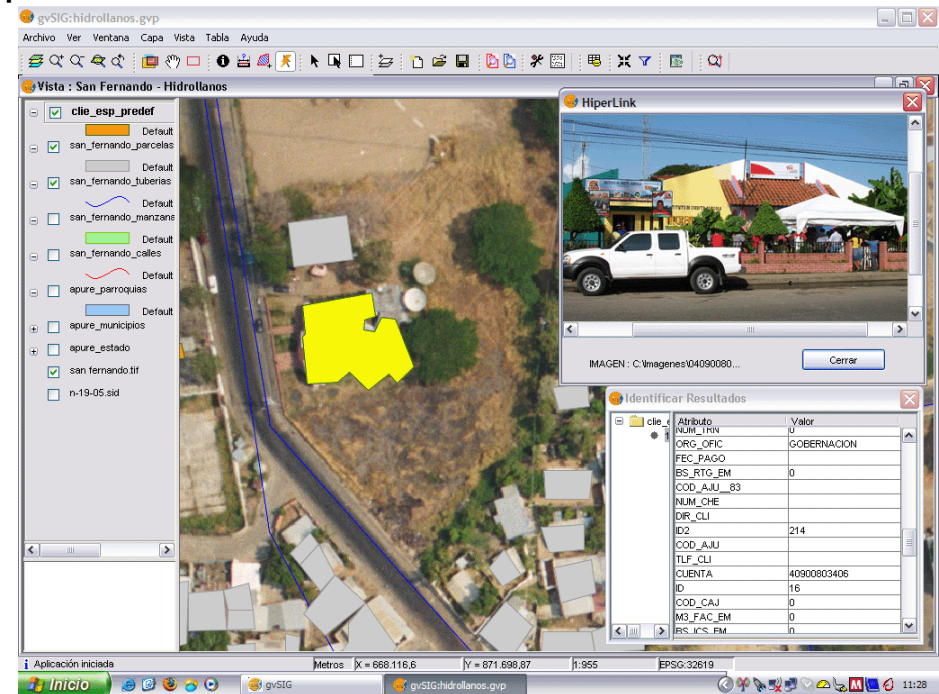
gvSIG:hidrollanos.gvp

Archivo Ver Ventana Capa Vista Tabla Ayuda

Vista : San Fernando - Hidrollanos

clie_esp_predef
Default
san_fernando_parcelas
Default
san_fernando_tuberias
Default
san_fernando_manzana
Default
san_fernando_calles
Default
apure_parroquias
Default
apure_municipios
apure_estado
san fernando.tif
n-19-05.sid

HiperLink

IMAGEN : C:\Imagenes\04090080...

Cerrar

Identificar Resultados

clie_e

| Atributo | Valor |
|---|---|
| NUM_TRN | 0 |
| ORG_OFIC | GOBERNACION |
| FEC_PAGO | |
| BS_RTG_EM | 0 |
| COD_AJU__83 | |
| NUM_CHE | |
| DIR_CLI | |
| ID2 | 214 |
| COD_AJU | |
| TLF_CLI | |
| CUENTA | 40900803406 |
| ID | 16 |
| COD_CAJ | 0 |
| M3_FAC_EM | 0 |
| BS_ICS_EM | 0 |

Aplicación iniciada
Metros X = 668.116,6 Y = 871.698,87 1:955 EPSG:32619

Inicio gvSIG gvSIG:hidrollanos.gvp 11:28